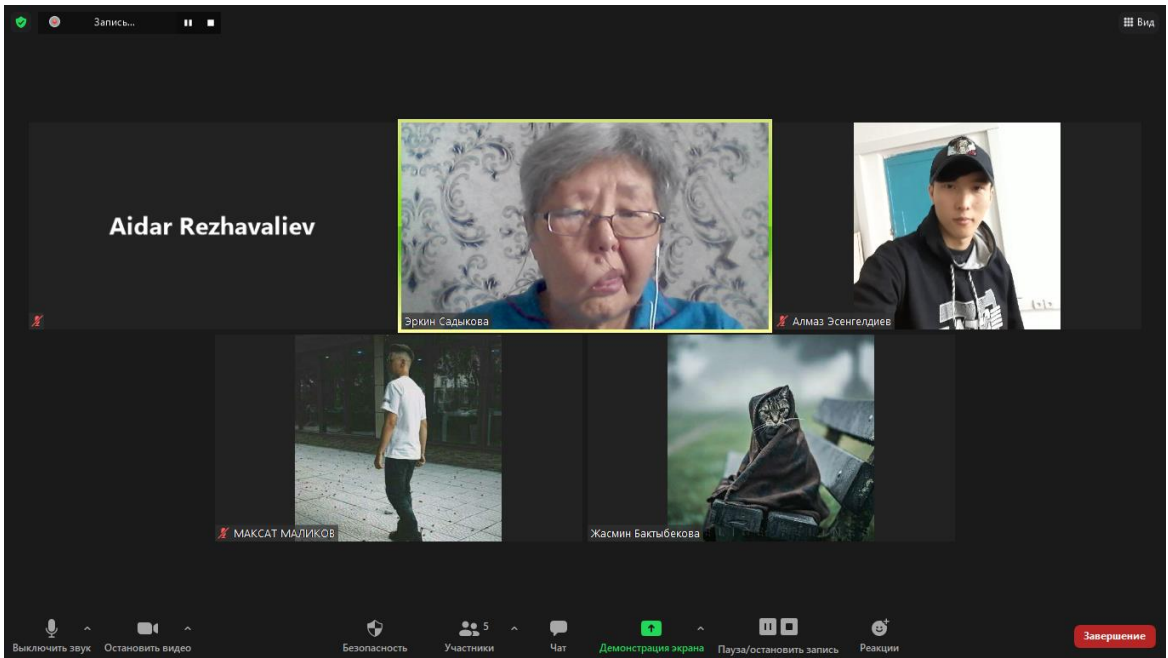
Запись...

Вид

Aidar Rezhavaliev

Эркин Садыкова

Алмаз Эсенгелдиев

МАКСАТ МАЛИКОВ

Жасмин Бактыбекова

Выключить звук
Остановить видео
Безопасность
5
Участники
Чат
Демонстрация экрана
Пауза/остановить запись
Реакции
Завершение